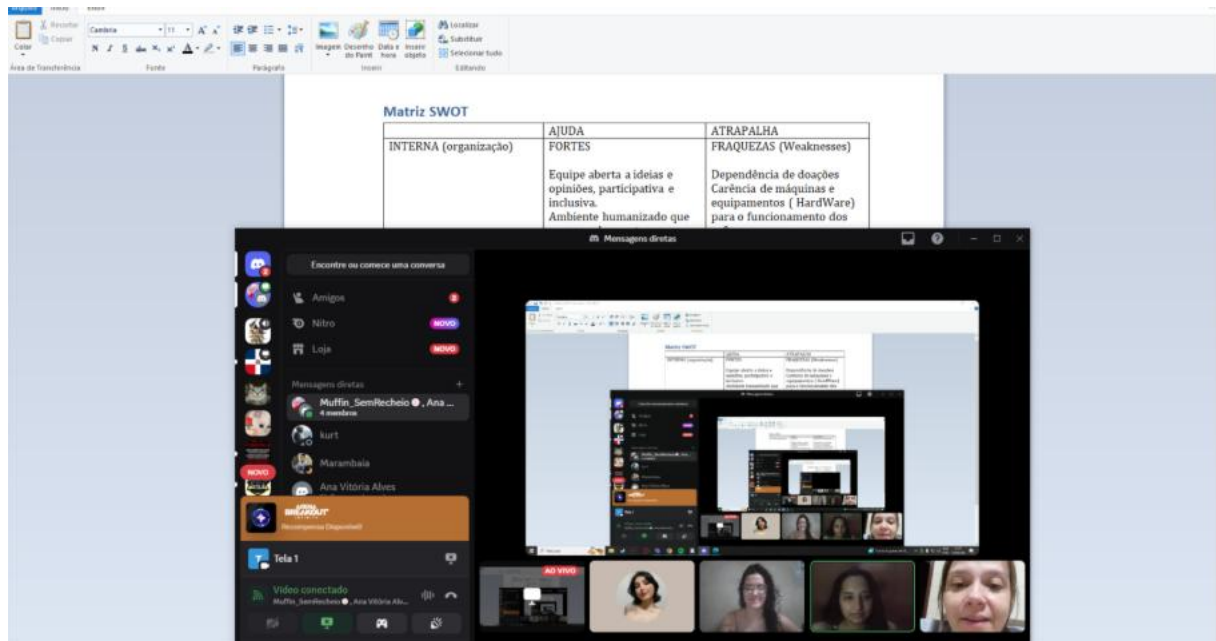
Recortar
Copiar
Colar
Área de Transferência
Cambria
11
Fonte
Parágrafo
Imagem
Desenho do Paint
Data e hora
Inserir objeto
Inserir
Localizar
Substituir
Selecionar tudo
Editando

Matriz SWOT

| | AJUDA | ATRAPALHA |
|---|---|---|
| INTERNA (organização) | FORTES<br><br>Equipe aberta a ideias e opiniões, participativa e inclusiva.<br>Ambiente humanizado que | FRAQUEZAS (Weaknesses)<br><br>Dependência de doações<br>Carência de máquinas e equipamentos ( HardWare)<br>para o funcionamento dos |

Mensagens diretas

Encontre ou comece uma conversa
Amigos
Nitro
NOVO
Loja
NOVO
Mensagens diretas
Muffin_SemRecheio, Ana ...
4 membros
kurt
Marambaia
Ana Vitória Alves
NOVO
ARENA BREAKOUT
Recompensas Disponíveis!
Tela 1
Vídeo conectado
Muffin_SemRecheio, Ana Vitória Alv...
AO VIVO